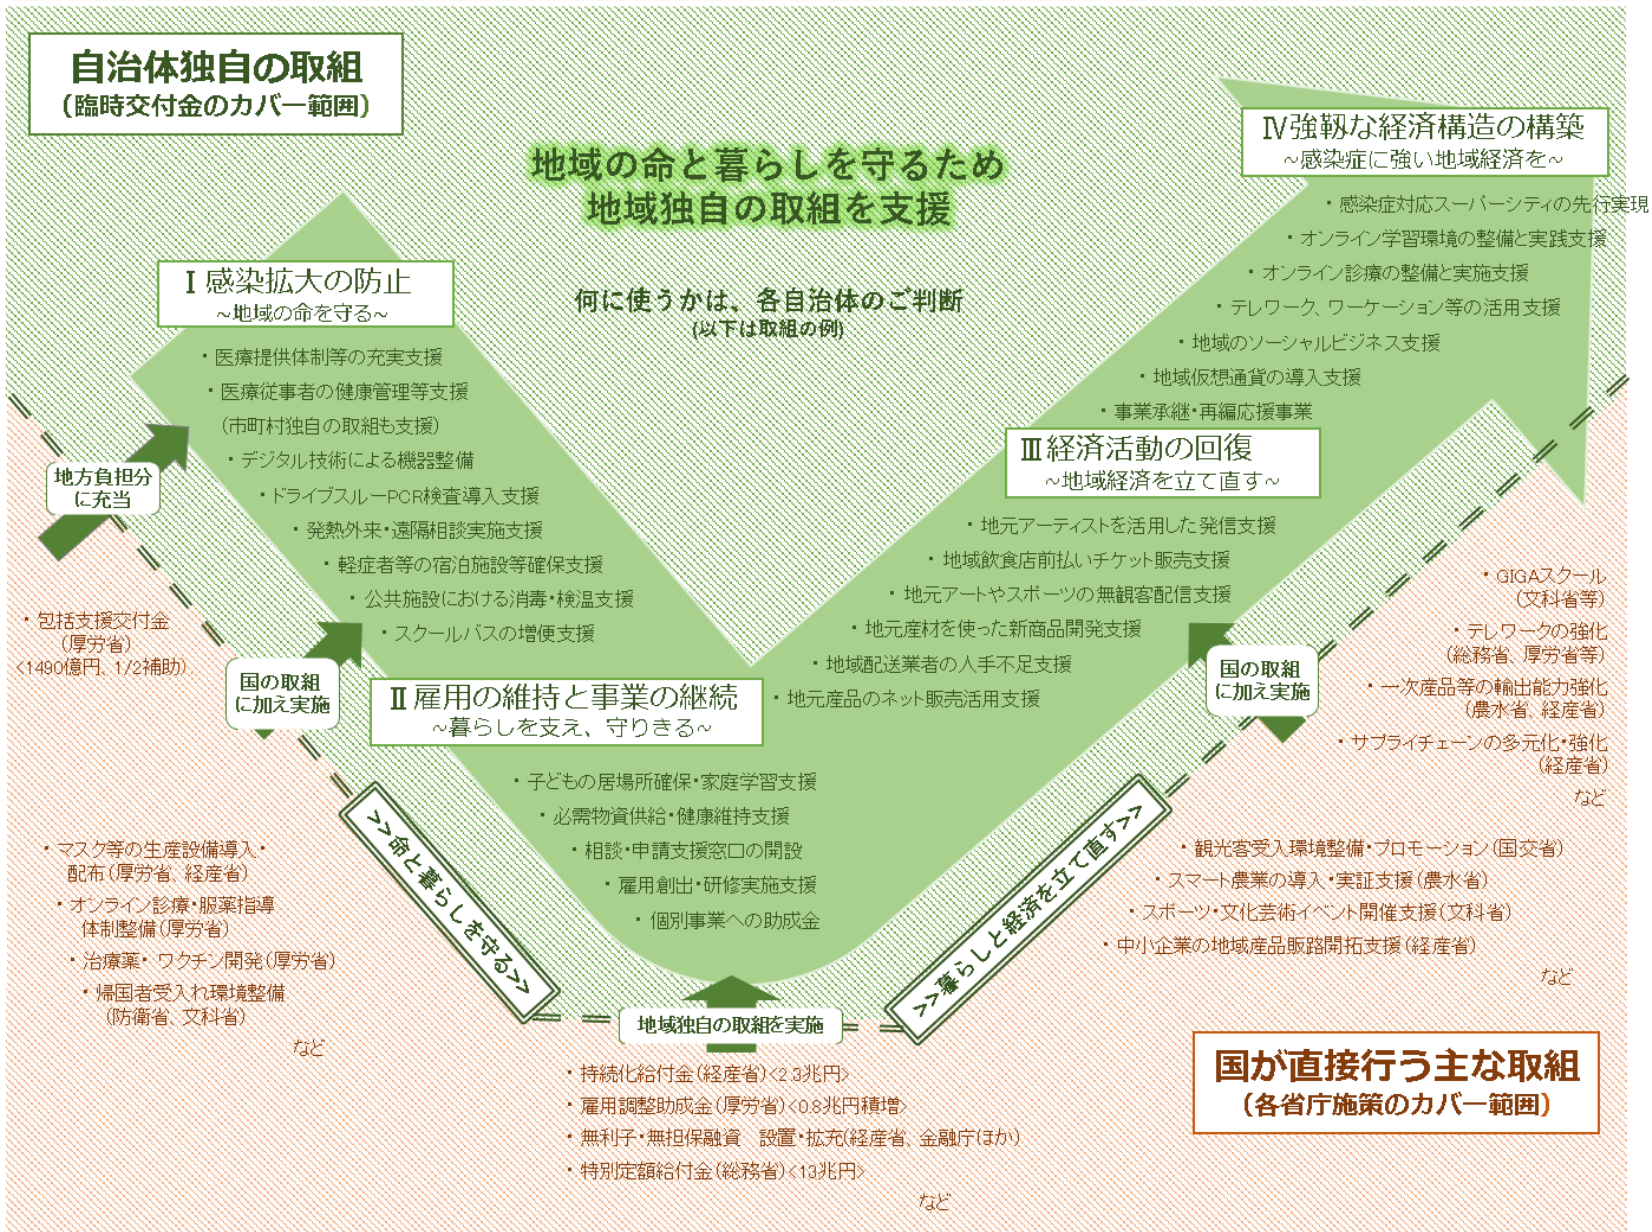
自治体独自の取組
（臨時交付金のカバー範囲）

地域の命と暮らしを守るため
地域独自の取組を支援

何に使うかは、各自治体のご判断
(以下は取組の例)

Ⅰ感染拡大の防止
～地域の命を守る～

・医療提供体制等の充実支援
・医療従事者の健康管理等支援
（市町村独自の取組も支援）
・デジタル技術による機器整備
・ドライブスルーPCR検査導入支援
・発熱外来・遠隔相談実施支援
・軽症者等の宿泊施設等確保支援
・公共施設における消毒・検温支援
・スクールバスの増便支援

Ⅱ雇用の維持と事業の継続
～暮らしを支え、守りきる～

・子どもの居場所確保・家庭学習支援
・必需物資供給・健康維持支援
・相談・申請支援窓口の開設
・雇用創出・研修実施支援
・個別事業への助成金

Ⅲ経済活動の回復
～地域経済を立て直す～

・地元アーティストを活用した発信支援
・地域飲食店前払いチケット販売支援
・地元アートやスポーツの無観客配信支援
・地元産材を使った新商品開発支援
・地域配送業者の人手不足支援
・地元産品のネット販売活用支援

Ⅳ強靱な経済構造の構築
～感染症に強い地域経済を～

・感染症対応スーパーシティの先行実現
・オンライン学習環境の整備と実践支援
・オンライン診療の整備と実施支援
・テレワーク、ワーケーション等の活用支援
・地域のソーシャルビジネス支援
・地域仮想通貨の導入支援
・事業承継・再編応援事業

地方負担分に充当

・包括支援交付金（厚労省）
<1490億円、1/2補助>

国の取組に加え実施

国の取組に加え実施

>>命と暮らしを守る>>

>>暮らしと経済を立て直す>>

地域独自の取組を実施

・マスク等の生産設備導入・配布（厚労省、経産省）
・オンライン診療・服薬指導体制整備（厚労省）
・治療薬・ワクチン開発（厚労省）
・帰国者受入れ環境整備（防衛省、文科省）
など

・GIGAスクール（文科省等）
・テレワークの強化（総務省、厚労省等）
・一次産品等の輸出能力強化（農水省、経産省）
・サプライチェーンの多元化・強化（経産省）
など

・観光客受入環境整備・プロモーション（国交省）
・スマート農業の導入・実証支援（農水省）
・スポーツ・文化芸術イベント開催支援（文科省）
・中小企業の地域産品販路開拓支援（経産省）
など

・持続化給付金（経産省）<2.3兆円>
・雇用調整助成金（厚労省）<0.8兆円積増>
・無利子・無担保融資 設置・拡充（経産省、金融庁ほか）
・特別定額給付金（総務省）<13兆円>
など

国が直接行う主な取組
（各省庁施策のカバー範囲）